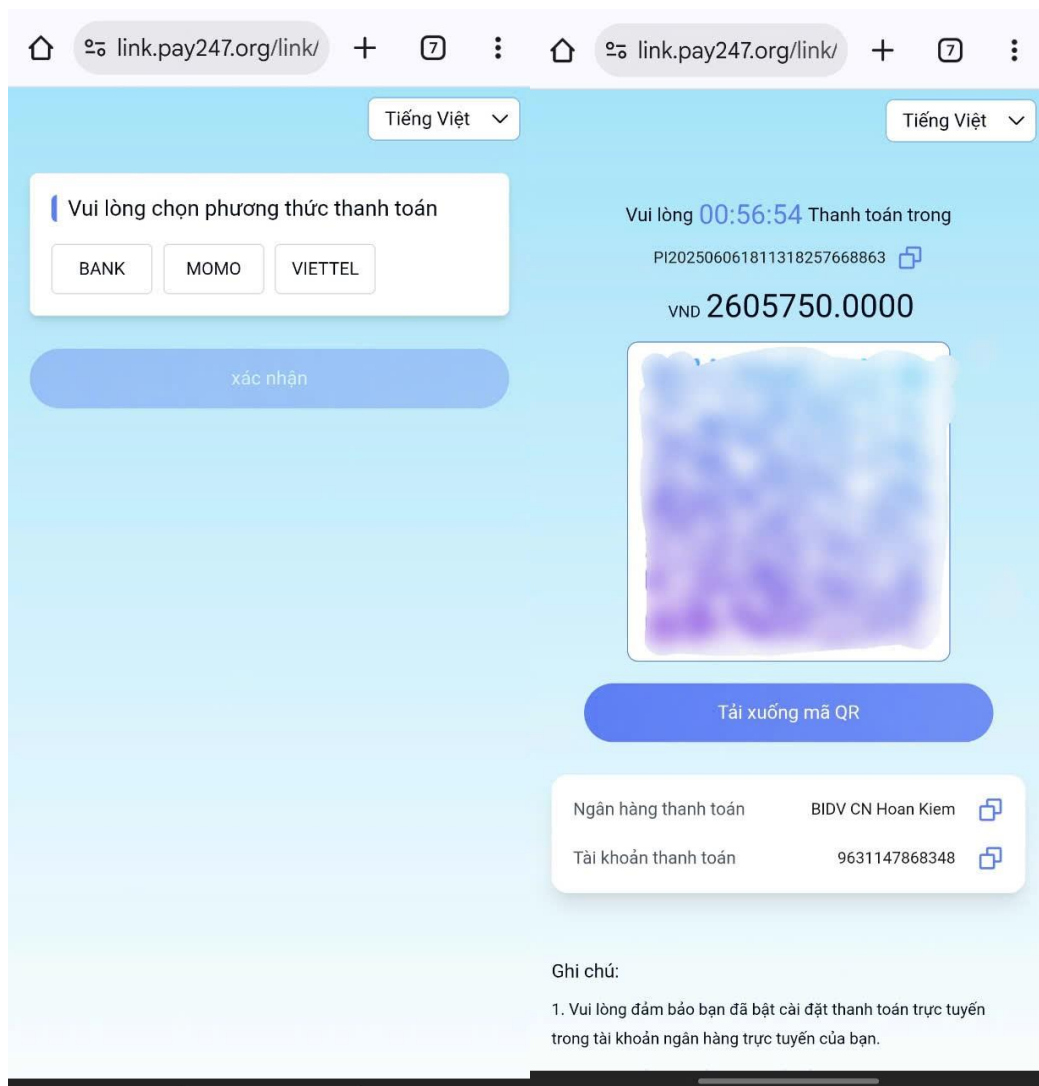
link.pay247.org/link/ + 7

Tiếng Việt

Vui lòng chọn phương thức thanh toán

BANK MOMO VIETTEL

xác nhận

link.pay247.org/link/ + 7

Tiếng Việt

Vui lòng 00:56:54 Thanh toán trong

PI20250606181131825766 8863

VND 2605750.0000

Tải xuống mã QR

Ngân hàng thanh toán BIDV CN Hoan Kiem

Tài khoản thanh toán 9631147868348

Ghi chú:

1. Vui lòng đảm bảo bạn đã bật cài đặt thanh toán trực tuyến trong tài khoản ngân hàng trực tuyến của bạn.